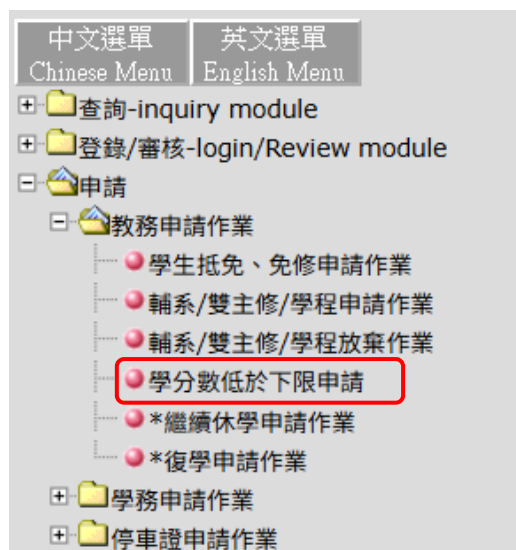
中文選單 Chinese Menu
英文選單 English Menu

查詢-inquiry module
登錄/審核-login/Review module
申請
教務申請作業
學生抵免、免修申請作業
輔系/雙主修/學程申請作業
輔系/雙主修/學程放棄作業
學分數低於下限申請
*繼續休學申請作業
*復學申請作業
學務申請作業
停車證申請作業